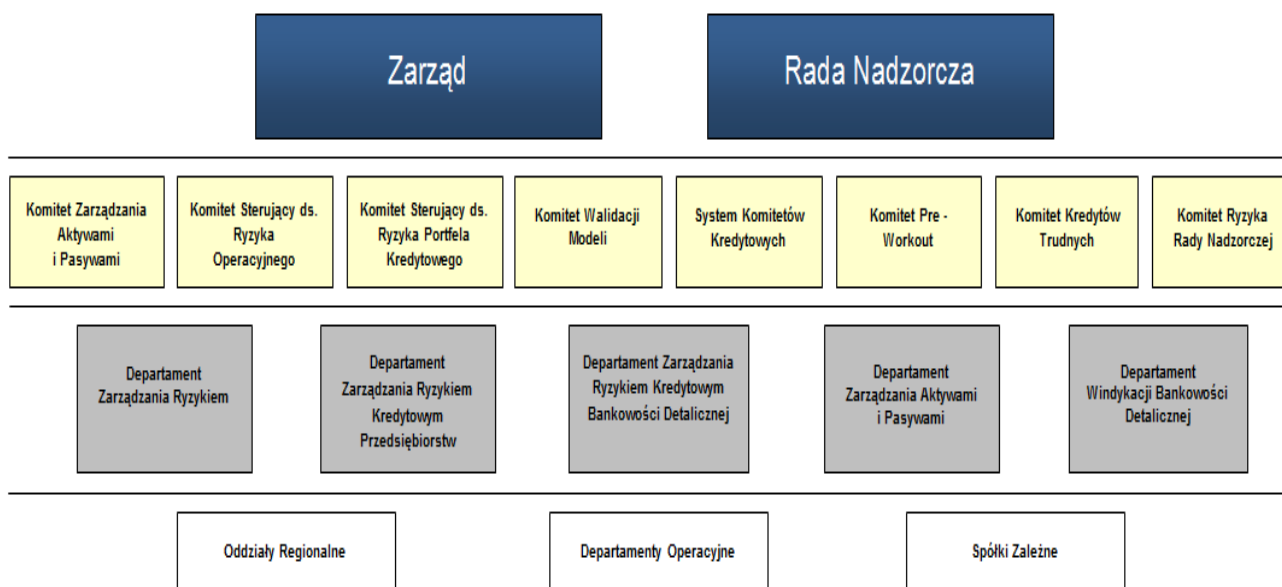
Zarząd

Rada Nadzorcza

Komitet Zarządzania Aktywami i Pasywami

Komitet Sterujący ds. Ryzyka Operacyjnego

Komitet Sterujący ds. Ryzyka Portfela Kredytowego

Komitet Walidacji Modeli

System Komitetów Kredytowych

Komitet Pre - Workout

Komitet Kredytów Trudnych

Komitet Ryzyka Rady Nadzorczej

Departament Zarządzania Ryzykiem

Departament Zarządzania Ryzykiem Kredytowym Przedsiębiorstw

Departament Zarządzania Ryzykiem Kredytowym Bankowości Detalicznej

Departament Zarządzania Aktywami i Pasywami

Departament Windykacji Bankowości Detalicznej

Oddziały Regionalne

Departamenty Operacyjne

Spółki Zależne